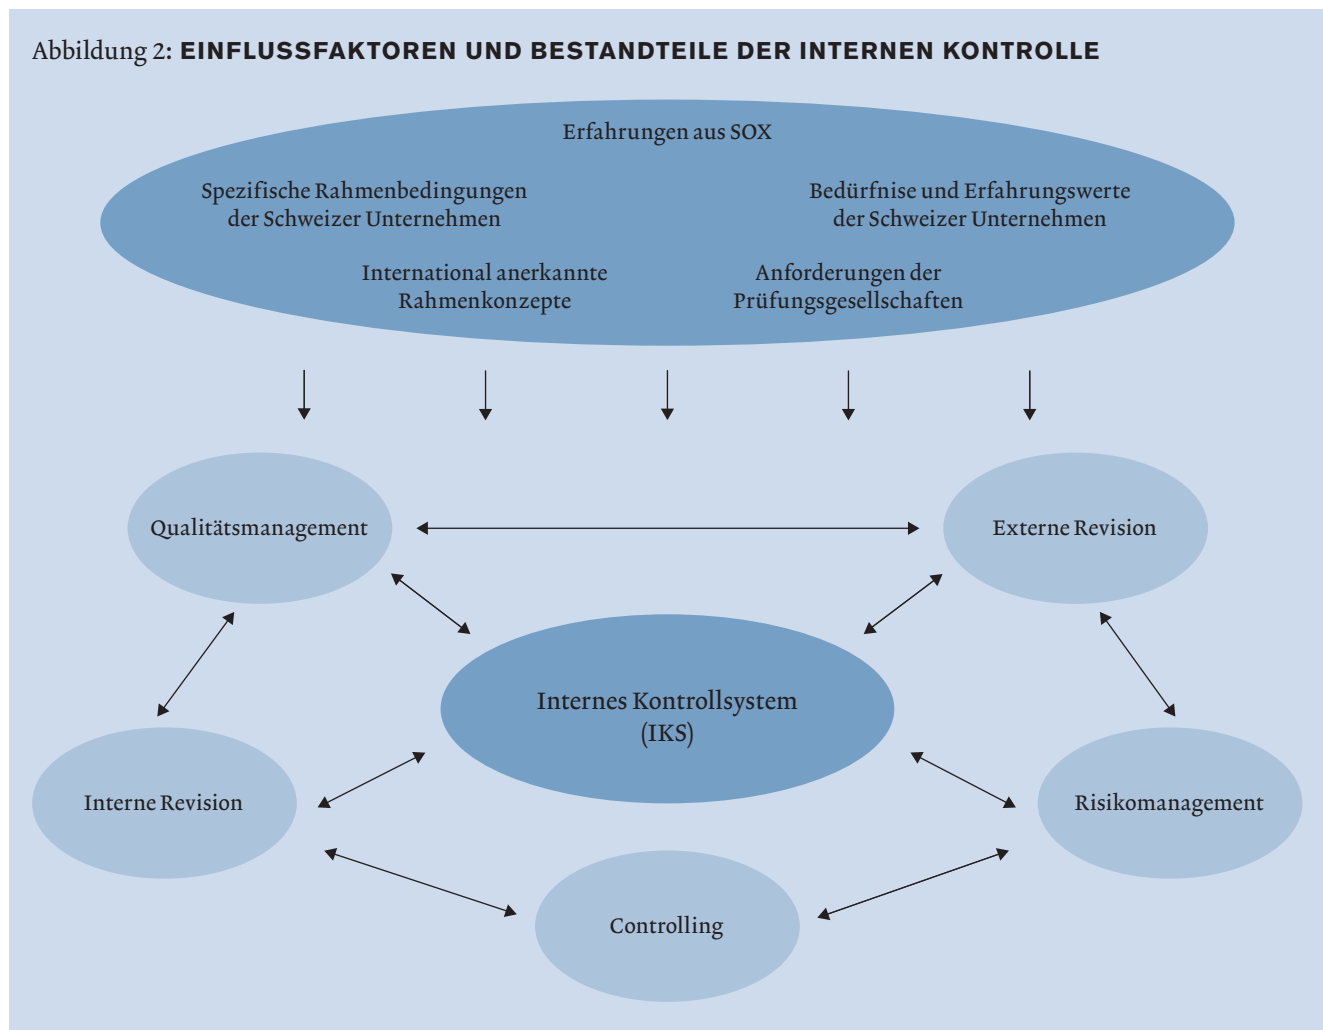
Abbildung 2: **EINFLUSSFAKTOREN UND BESTANDTEILE DER INTERNEN KONTROLLE**

Erfahrungen aus SOX

Spezifische Rahmenbedingungen der Schweizer Unternehmen

Bedürfnise und Erfahrungswerte der Schweizer Unternehmen

International anerkannte Rahmenkonzepte

Anforderungen der Prüfungsgesellschaften

Qualitätsmanagement

Externe Revision

Internes Kontrollsystem (IKS)

Interne Revision

Risikomanagement

Controlling